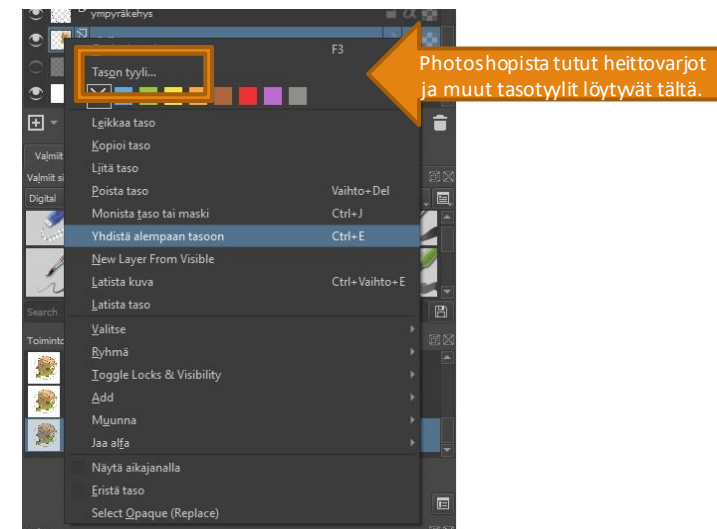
ympyräkehys

F3

Tason tyyli...

Photoshopista tutut heittovarjot ja muut tasotyylit löytyvät tältä.

Leikkaa taso
Kopioi taso
Liitä taso
Poista taso Vaihto+Del
Monista taso tai maski Ctrl+J
Yhdistä alempaan tasoon Ctrl+E
New Layer From Visible
Latista kuva Ctrl+Vaihto+E
Latista taso
Valitse
Ryhmä
Toggle Locks & Visibility
Add
Muunna
Jaa alfa
Näytä aikajanalla
Eristä taso
Select Opaque (Replace)

Valmiit
Valmiit si
Digital
Search
Toiminto